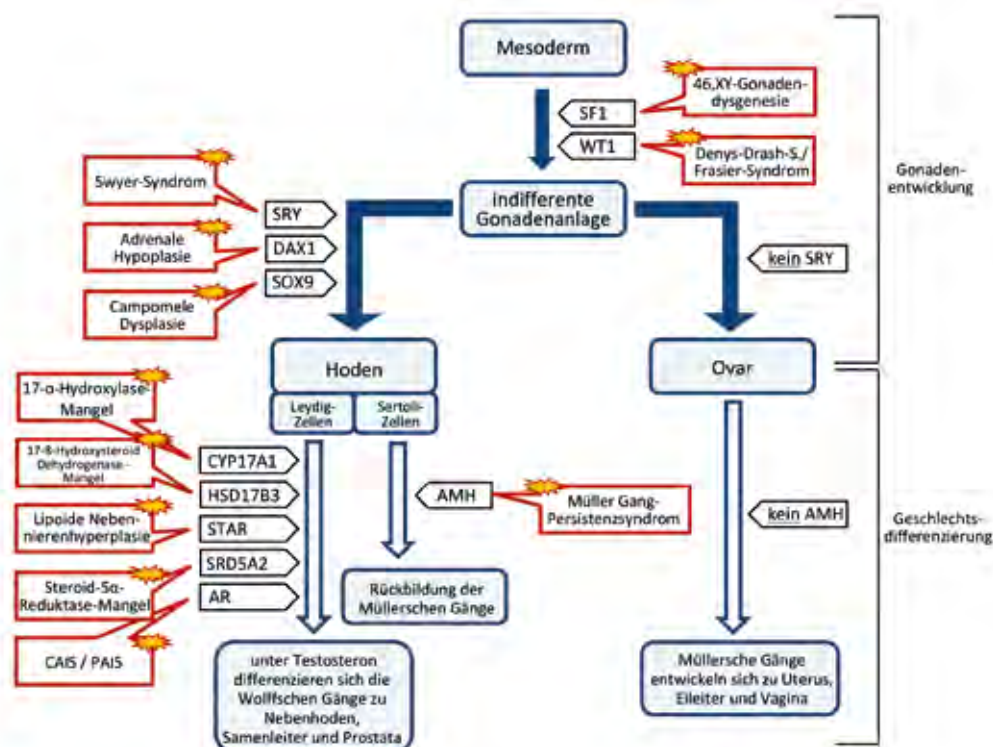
Mesoderm

46,XY-Gonadendysgenesie

SF1

WT1

Denys-Drash-S./ Frasier-Syndrom

Gonadenentwicklung

Swyer-Syndrom

Adrenale Hypoplasie

Campomele Dysplasie

SRY

DAX1

SOX9

Indifferente Gonadenanlage

kein SRY

Hoden

Leydig-Zellen

Sertoli-Zellen

Ovar

17-α-Hydroxylase-Mangel

17-ß-Hydroxysteroid Dehydrogenase-Mangel

Lipoide Nebennierenhyperplasie

Steroid-5α-Reduktase-Mangel

CAIS / PAIS

CYP17A1

HSD17B3

STAR

SRD5A2

AR

AMH

Müller Gang-Persistenzsyndrom

kein AMH

Geschlechtsdifferenzierung

Rückbildung der Müllerschen Gänge

unter Testosteron differenzieren sich die Wolffschen Gänge zu Nebenhoden, Samenleiter und Prostata

Müllersche Gänge entwickeln sich zu Uterus, Eileiter und Vagina